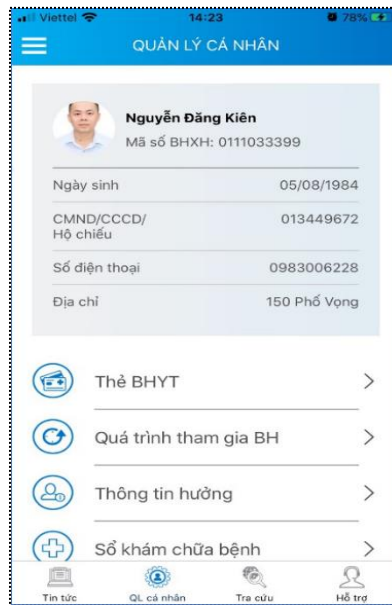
Viettel 14:23 78%

QUẢN LÝ CÁ NHÂN

Nguyễn Đăng Kiên
Mã số BHXH: 0111033399

| | |
|---|---|
| Ngày sinh | 05/08/1984 |
| CMND/CCCD/ Hộ chiếu | 013449672 |
| Số điện thoại | 0983006228 |
| Địa chỉ | 150 Phố Vọng |

Thẻ BHYT >

Quá trình tham gia BH >

Thông tin hưởng >

Sổ khám chữa bệnh >

Tin tức QL cá nhân Tra cứu Hỗ trợ